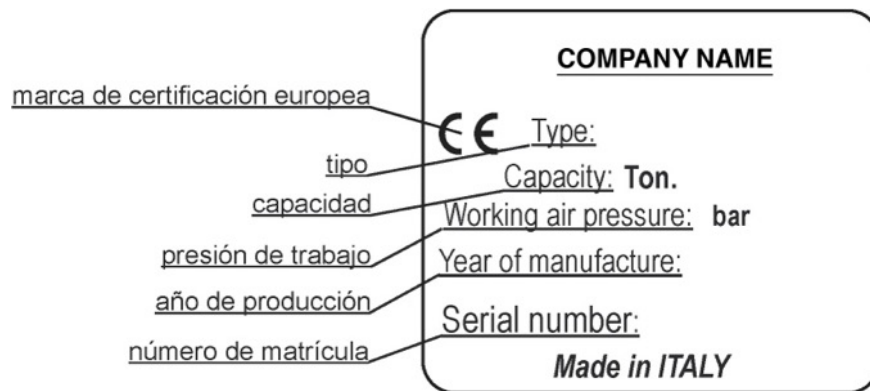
marca de certificación europea

tipo

capacidad

presión de trabajo

año de producción

número de matrícula

COMPANY NAME

CE Type:

Capacity: Ton.

Working air pressure: bar

Year of manufacture:

Serial number:

Made in ITALY